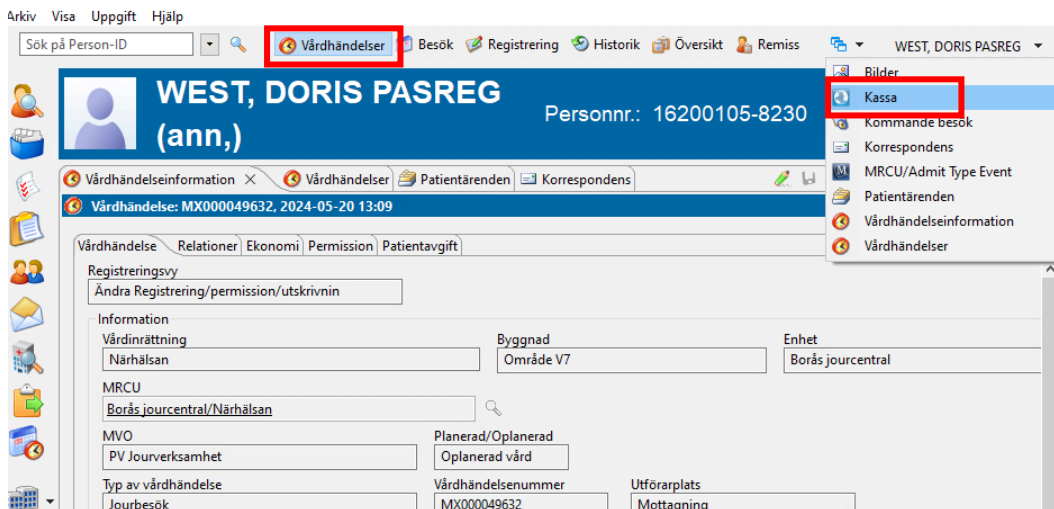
Arkiv Visa Uppgift Hjälp

Sök på Person-ID

Vårdhändelser | Besök | Registrering | Historik | Översikt | Remiss | WEST, DORIS PASREG

WEST, DORIS PASREG (ann,)

Personnr.: 16200105-8230

Bilder
Kassa
Kommande besök
Korrespondens
MRCU/Admit Type Event
Patientärenden
Vårdhändelseinformation
Vårdhändelser

Vårdhändelseinformation | Vårdhändelser | Patientärenden | Korrespondens

Vårdhändelse: MX000049632, 2024-05-20 13:09

Vårdhändelse | Relationer | Ekonomi | Permission | Patientavgift

Registreringsvy
Ändra Registrering/permission/utskrivnin

Information

Vårdinrättning
Närhälsan

Byggnad
Område V7

Enhet
Borås jourcentral

MRCU
Borås jourcentral/Närhälsan

MVO
PV Jourverksamhet

Planerad/Oplanerad
Oplanerad vård

Typ av vårdhändelse
Jourbesök

Vårdhändelsenummer
MX000049632

Utförarplats
Mottagning